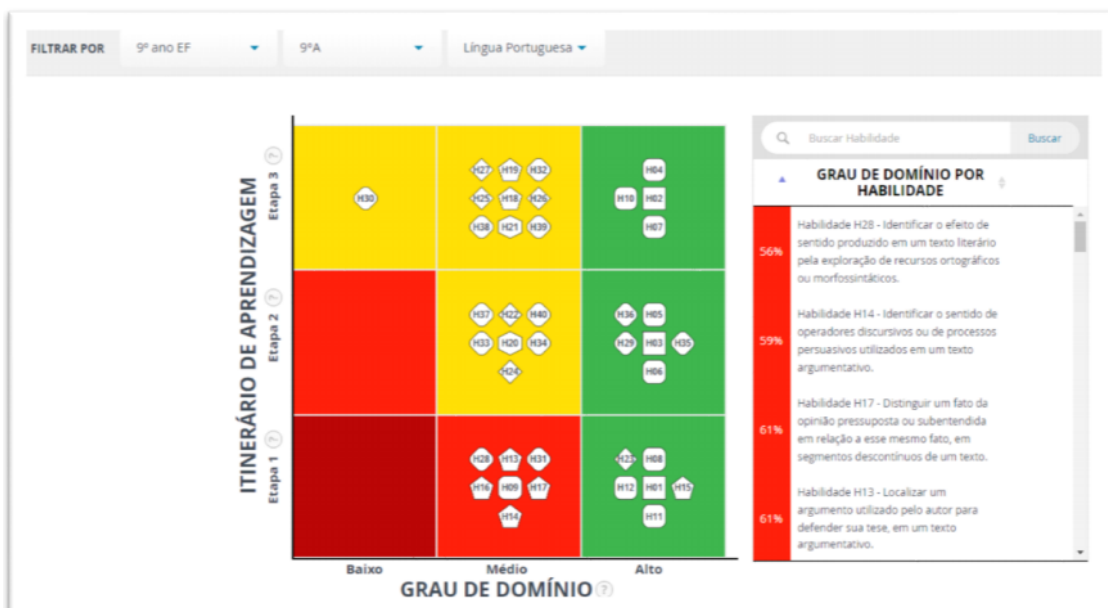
FILTRAR POR 9º ano EF 9ºA Língua Portuguesa

ITINERÁRIO DE APRENDIZAGEM

Etapa 3 ?

Etapa 2 ?

Etapa 1 ?

H30

H27 H19 H32
H25 H18 H26
H38 H21 H39

H04
H10 H02
H07

H37 H22 H40
H33 H20 H34
H24

H36 H05
H29 H03 H35
H06

H28 H13 H31
H16 H09 H17
H14

H23 H08
H12 H01 H15
H11

Baixo Médio Alto

GRAU DE DOMÍNIO ?

Buscar Habilidade Buscar

GRAU DE DOMÍNIO POR HABILIDADE

| | |
|---|---|
| 56% | Habilidade H28 - Identificar o efeito de sentido produzido em um texto literário pela exploração de recursos ortográficos ou morfossintáticos. |
| 59% | Habilidade H14 - Identificar o sentido de operadores discursivos ou de processos persuasivos utilizados em um texto argumentativo. |
| 61% | Habilidade H17 - Distinguir um fato da opinião pressuposta ou subentendida em relação a esse mesmo fato, em segmentos descontínuos de um texto. |
| 61% | Habilidade H13 - Localizar um argumento utilizado pelo autor para defender sua tese, em um texto argumentativo. |